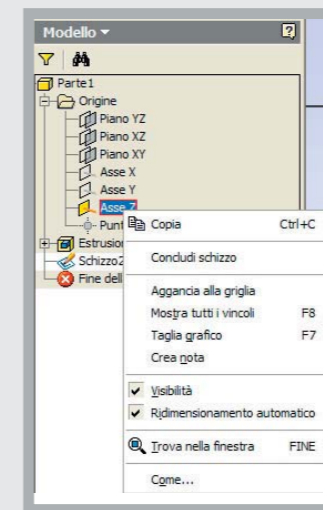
Modello ▾
?
Parte1
Origine
Piano YZ
Piano XZ
Piano XY
Asse X
Asse Y
Asse Z
Punt
Estrusion
Schizzo2
Fine dell

Copia Ctrl+C
Concludi schizzo
Aggancia alla griglia
Mostra tutti i vincoli F8
Taglia grafico F7
Crea nota
Visibilità
Ridimensionamento automatico
Trova nella finestra FINE
Come...